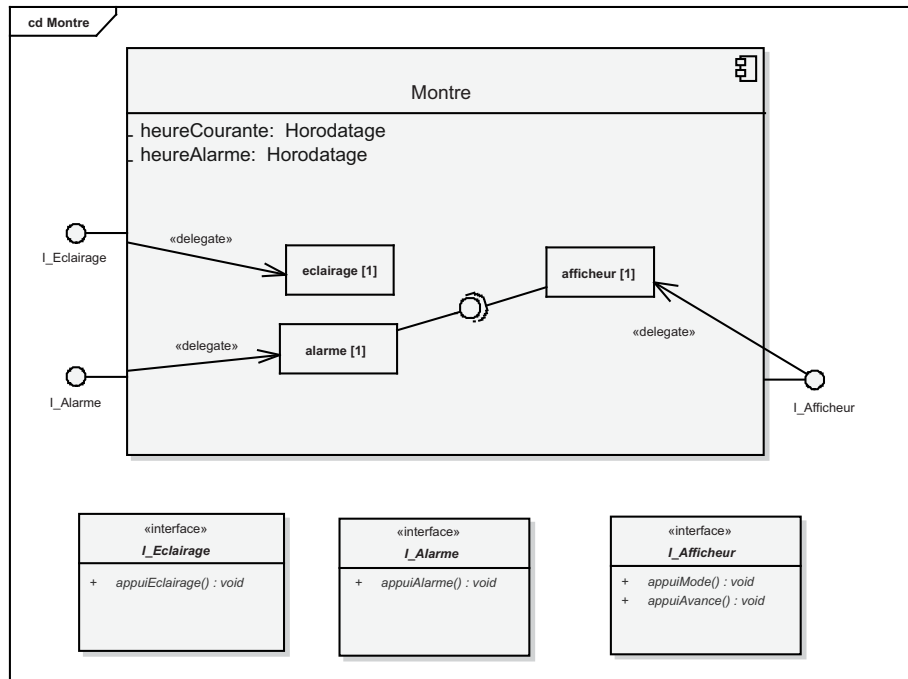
cd Montre

Montre

heureCourante: Horodatage
heureAlarme: Horodatage

I_Eclairage

«delegate»

eclairage [1]

afficheur [1]

«delegate»

alarme [1]

«delegate»

I_Alarme

I_Afficheur

«interface»
I_Eclairage

+ appuiEclairage() : void

«interface»
I_Alarme

+ appuiAlarme() : void

«interface»
I_Afficheur

+ appuiMode() : void
+ appuiAvance() : void